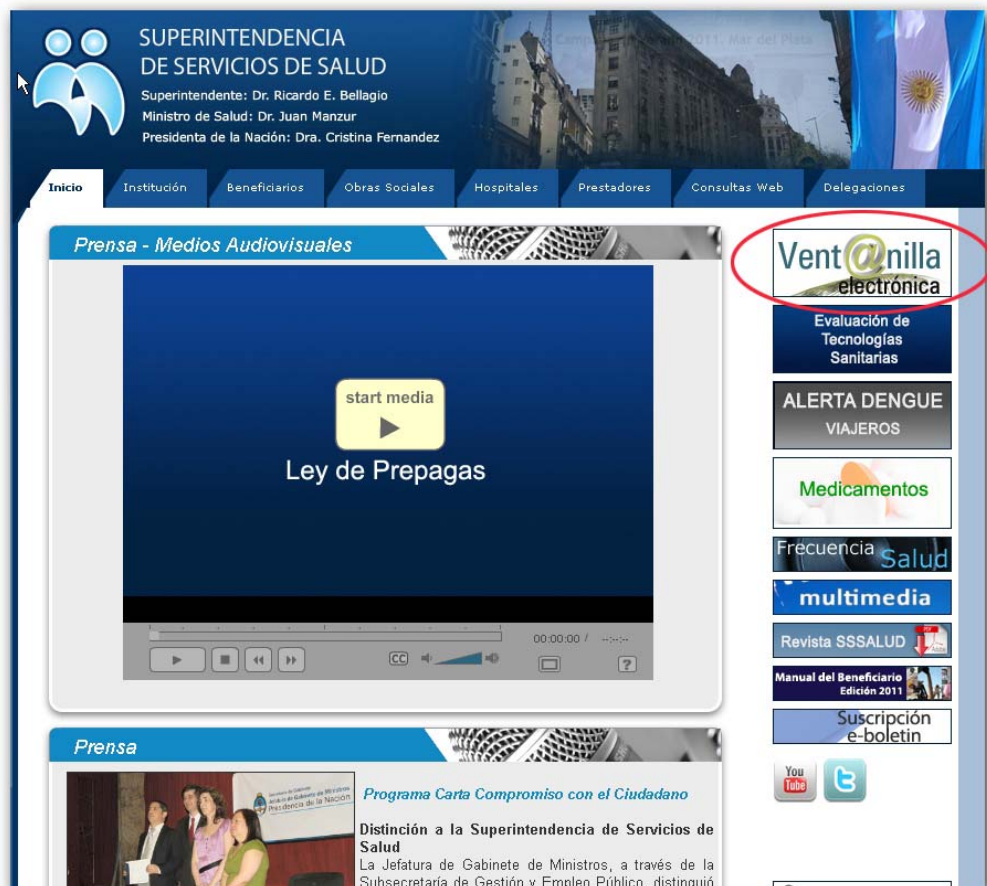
SUPERINTENDENCIA DE SERVICIOS DE SALUD

Superintendente: Dr. Ricardo E. Bellagio
Ministro de Salud: Dr. Juan Manzur
Presidenta de la Nación: Dra. Cristina Fernandez

Inicio | Institución | Beneficiarios | Obras Sociales | Hospitales | Prestadores | Consultas Web | Delegaciones

Prensa - Medios Audiovisuales

start media

Ley de Prepagas

00:00:00 / --:--:--

CC

?

Vent@nilla electrónica

Evaluación de Tecnologías Sanitarias

ALERTA DENGUE VIAJEROS

Medicamentos

Frecuencia Salud

multimedia

Revista SSSALUD

Manual del Beneficiario Edición 2011

Suscripción e-boletin

You Tube

Prensa

Presidencia de la Nación

Programa Carta Compromiso con el Ciudadano

Distinción a la Superintendencia de Servicios de Salud

La Jefatura de Gabinete de Ministros, a través de la Subsecretaría de Gestión y Empleo Público, distinguió